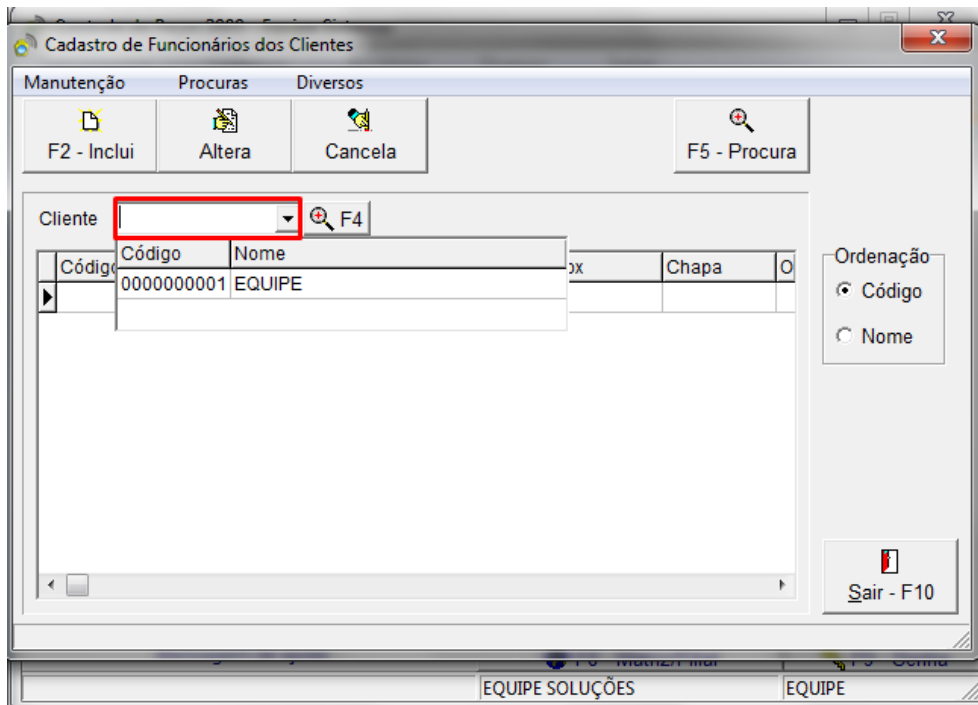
Cadastro de Funcionários dos Clientes

Manutenção Procuras Diversos

F2 - Inclui

Altera

Cancela

F5 - Procura

Cliente

F4

| Código | Nome |
|---|---|
| 0000000001 | EQUIPE |

Códig

ox

Chapa

O

Ordenação

Código

Nome

Sair - F10

EQUIPE SOLUÇÕES

EQUIPE